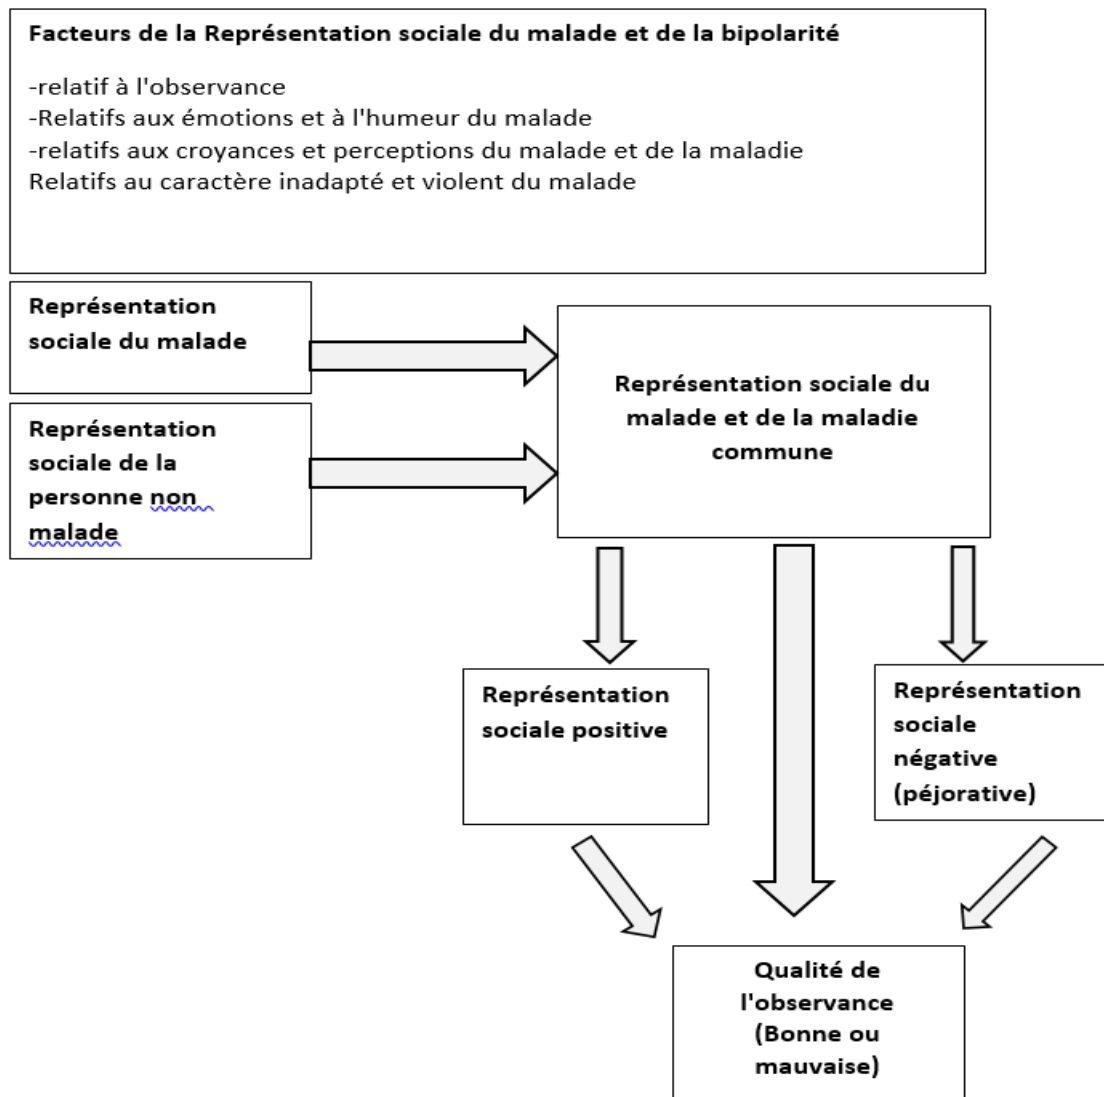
Facteurs de la Représentation sociale du malade et de la bipolarité

-relatif à l'observance
-Relatifs aux émotions et à l'humeur du malade
-relatifs aux croyances et perceptions du malade et de la maladie
Relatifs au caractère inadapté et violent du malade

Représentation sociale du malade

Représentation sociale de la personne non malade

Représentation sociale du malade et de la maladie commune

Représentation sociale positive

Représentation sociale négative (péjorative)

Qualité de l'observance (Bonne ou mauvaise)